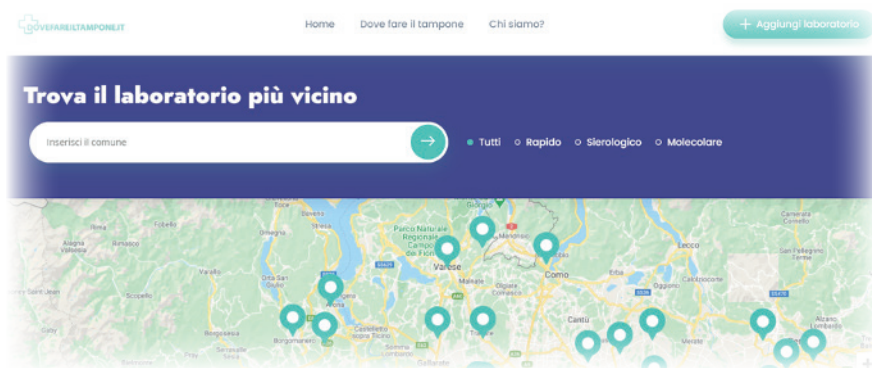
DOVEFAREILTAMPONE.IT

Home Dove fare il tampone Chi siamo?

+ Aggiungi laboratorio

Trova il laboratorio più vicino

Inserisci il comune

Tutti Rapido Sierologico Molecolare

Parco Naturale Regionale Campo dei Fiori
Varese
Como
Lecco
Cantù
Arona
Borgomanero
Gallarate
Stresa
Mendrisio
Erba
Oggiono
Castelletto sopra Ticino
Alagna Valsesia
Varallo
Gaby
Fobello
Orta San Giulio
Valganna
Malnate
Merate